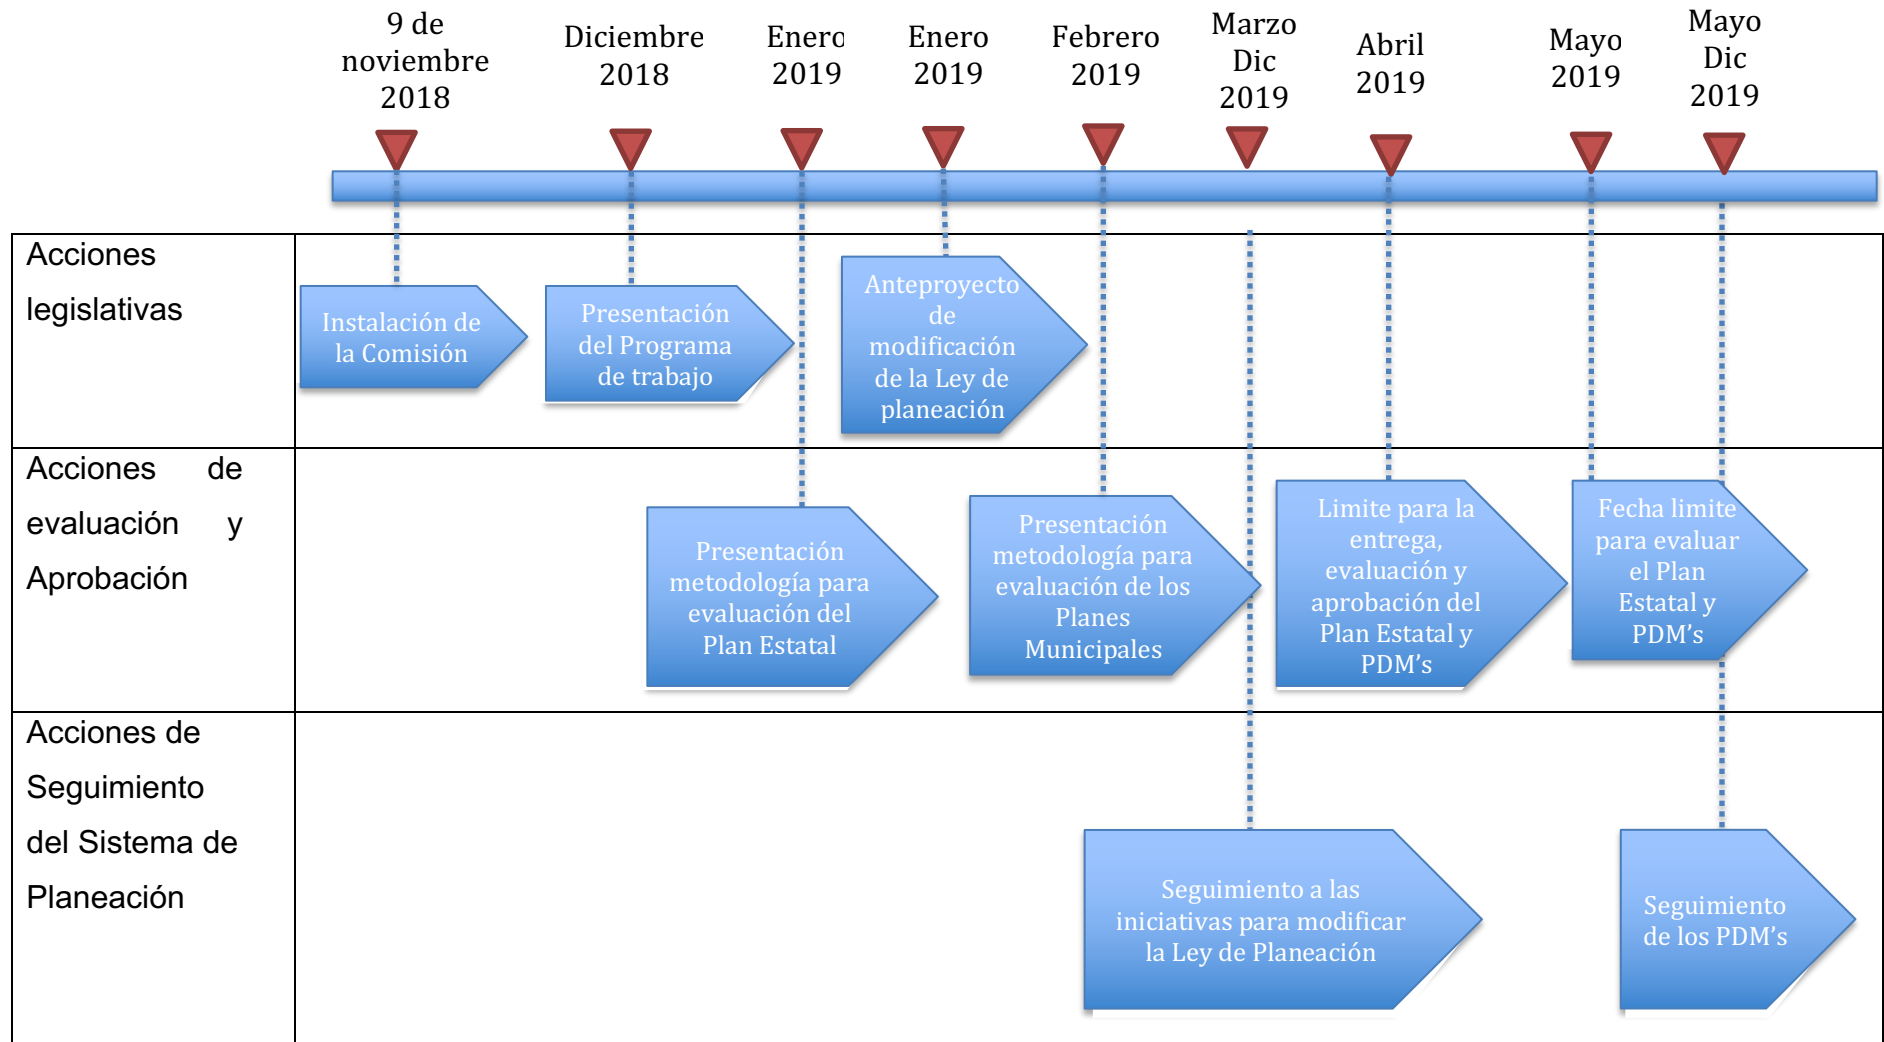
9 de noviembre 2018

Diciembre 2018

Enero 2019

Enero 2019

Febrero 2019

Marzo Dic 2019

Abril 2019

Mayo 2019

Mayo Dic 2019

| Acciones legislativas | Instalación de la Comisión | Presentación del Programa de trabajo | Anteproyecto de modificación de la Ley de planeación |
|---|---|---|---|
| Acciones de evaluación y Aprobación | Presentación metodología para evaluación del Plan Estatal | Presentación metodología para evaluación de los Planes Municipales | Limite para la entrega, evaluación y aprobación del Plan Estatal y PDM's | Fecha limite para evaluar el Plan Estatal y PDM's |
| Acciones de Seguimiento del Sistema de Planeación | Seguimiento a las iniciativas para modificar la Ley de Planeación | Seguimiento de los PDM's |